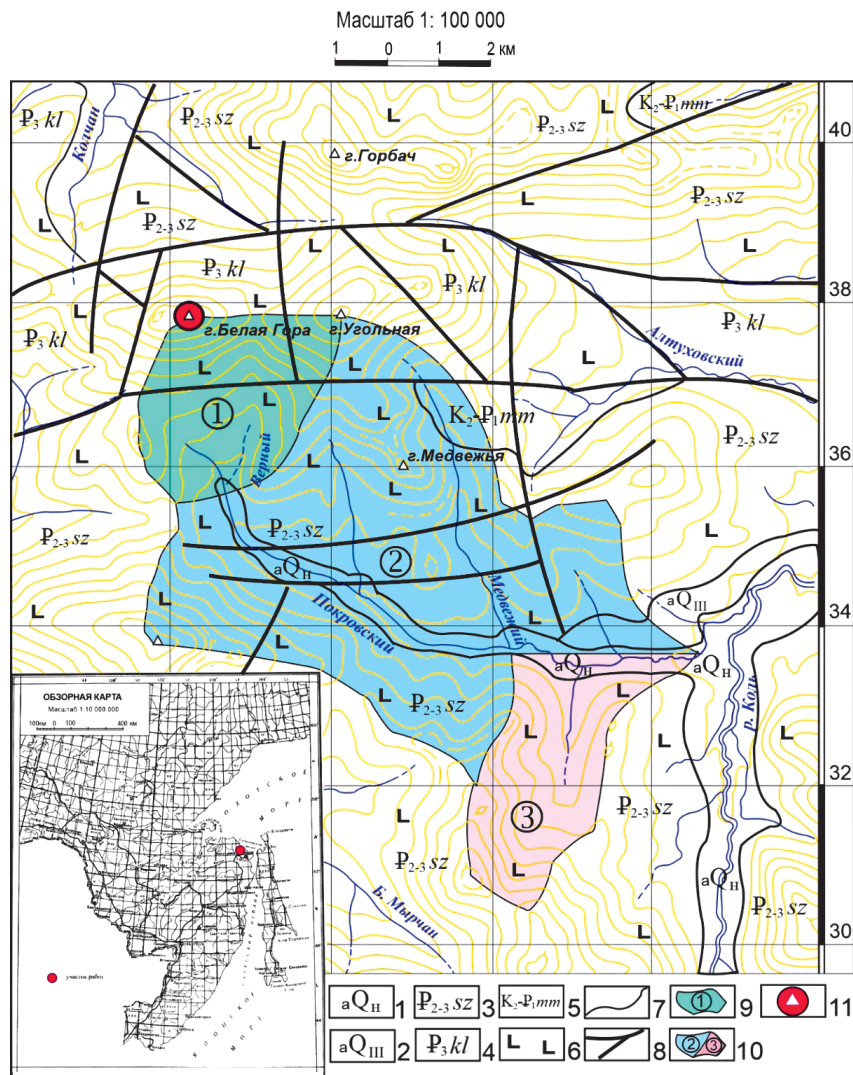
Масштаб 1: 100 000
1 0 1 2 км

₽3 kl
Колчан
₽2-3 sz
К2-₽1mm
₽2-3 sz
40
г.Горбач
₽2-3 sz
₽2-3 sz
₽3 kl
₽3 kl
38
₽3 kl
г.Белая Гора
г.Угольная
₽3 kl
Алтуховский
①
K2-₽1mm
₽2-3 sz
36
Верный
г.Медвежья
₽2-3 sz
₽2-3 sz
②
aQн
Медвежий
aQIII
34
Покровский
aQн
aQн
р. Коль
₽2-3 sz
32
③
₽2-3 sz
₽2-3 sz
aQн
Б. Мырчан
₽2-3 sz
30

ОБЗОРНАЯ КАРТА
Масштаб 1:10 000 000
100км 0 100 400 км
ОХОТСКОЕ МОРЕ
участок работ

aQн 1
aQIII 2
₽2-3 sz 3
₽3 kl 4
K2-₽1mm 5
6
7
8
① 9
②③ 10
11